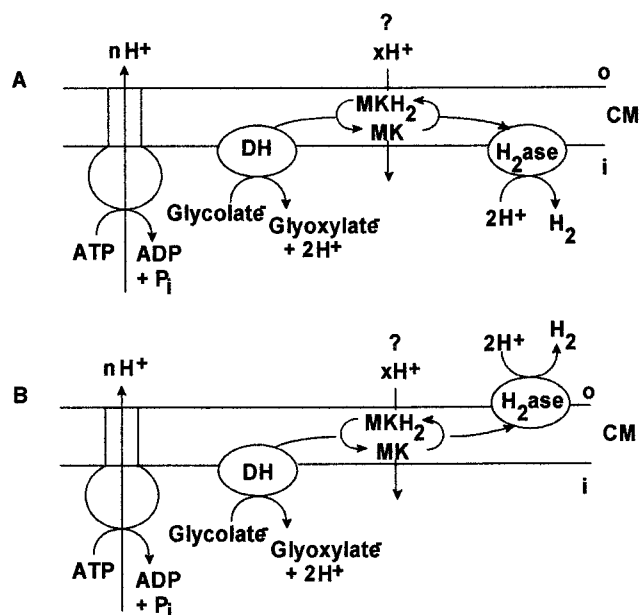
A

nH$^+$

?

xH$^+$

o

CM

i

MKH$_2$

MK

DH

H$_2$ase

Glycolate$^-$

Glyoxylate$^-$ + 2H$^+$

2H$^+$

H$_2$

ATP

ADP + P$_i$

B

nH$^+$

?

xH$^+$

2H$^+$

H$_2$

H$_2$ase

o

CM

i

MKH$_2$

MK

DH

Glycolate$^-$

Glyoxylate$^-$ + 2H$^+$

ATP

ADP + P$_i$